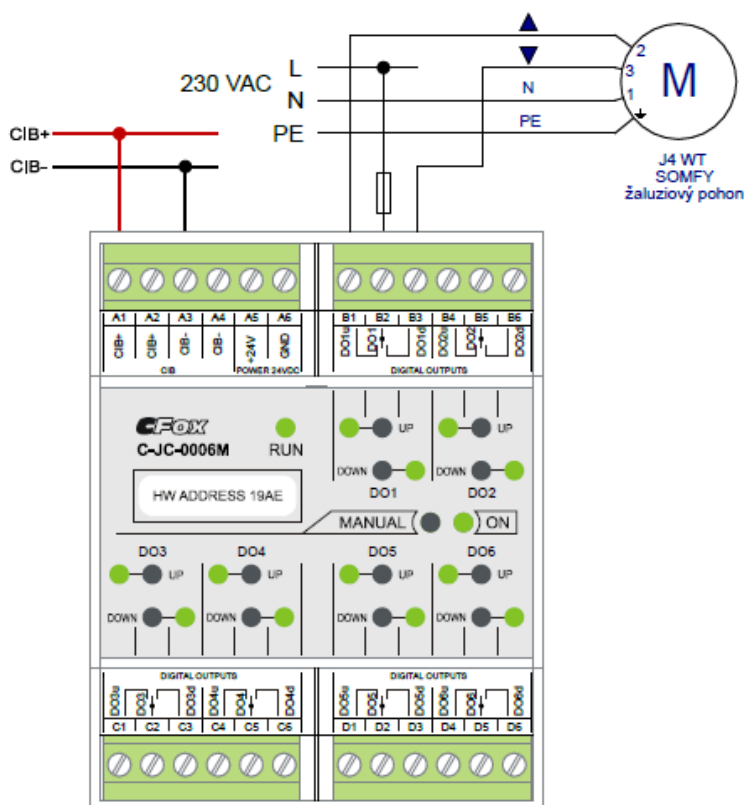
230 VAC
L
N
PE
CIB+
CIB–
N
PE
2
3
1
M
J4 WT
SOMFY
žaluziový pohon

A1 A2 A3 A4 A5 A6
CIB+ CIB+ CIB- CIB- +24V GND
CIB POWER 24VDC

B1 B2 B3 B4 B5 B6
DO1u DO1 DO1d DO2u DO2 DO2d
DIGITAL OUTPUTS

CFOX
C-JC-0006M
RUN
HW ADDRESS 19AE

UP
DOWN
DO1
UP
DOWN
DO2
MANUAL
ON

DO3
UP
DOWN
DO4
UP
DOWN
DO5
UP
DOWN
DO6
UP
DOWN

DIGITAL OUTPUTS
DO3u DO3 DO3d DO4u DO4 DO4d
C1 C2 C3 C4 C5 C6

DIGITAL OUTPUTS
DO5u DO5 DO5d DO6u DO6 DO6d
D1 D2 D3 D4 D5 D6